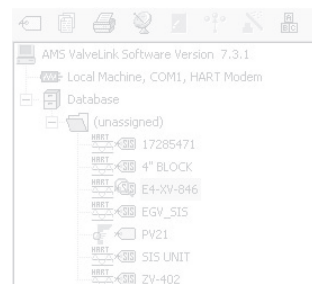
AMS ValveLink Software Version 7.3.1
Local Machine, COM1, HART Modem
Database
(unassigned)
HART SIS 17285471
HART SIS 4" BLOCK
HART SIS E4-XV-846
HART SIS EGV_SIS
PV21
HART SIS SIS UNIT
HART SIS ZV-402